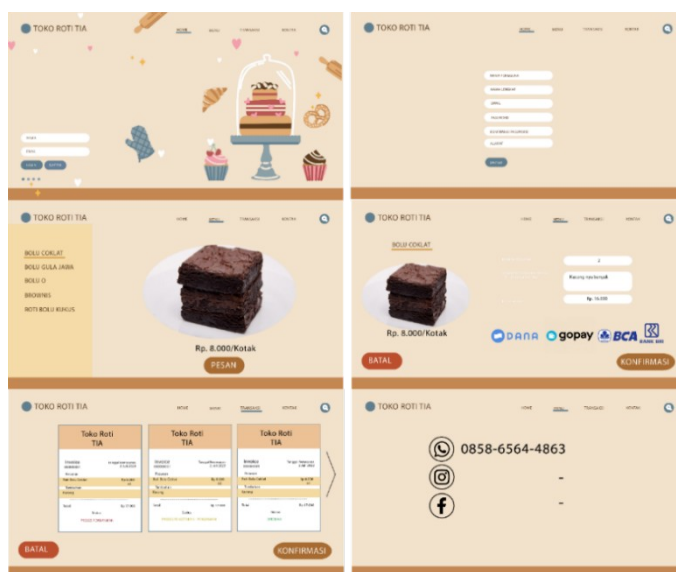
TOKO ROTI TIA

HOME BELI TRANSAKSI KONTAK

TOKO ROTI TIA

BOLU COKLAT
BOLU GULA JAWA
BOLU O
BROWNIS
ROTI BOLU KUKUS

Rp. 8.000/Kotak

PESAN

TOKO ROTI TIA

BOLU COKLAT

Rp. 8.000/Kotak

DANA gopay BCA

BATAL KONFIRMASI

TOKO ROTI TIA

Toko Roti TIA

Toko Roti TIA

Toko Roti TIA

BATAL KONFIRMASI

TOKO ROTI TIA

0858-6564-4863

-

-